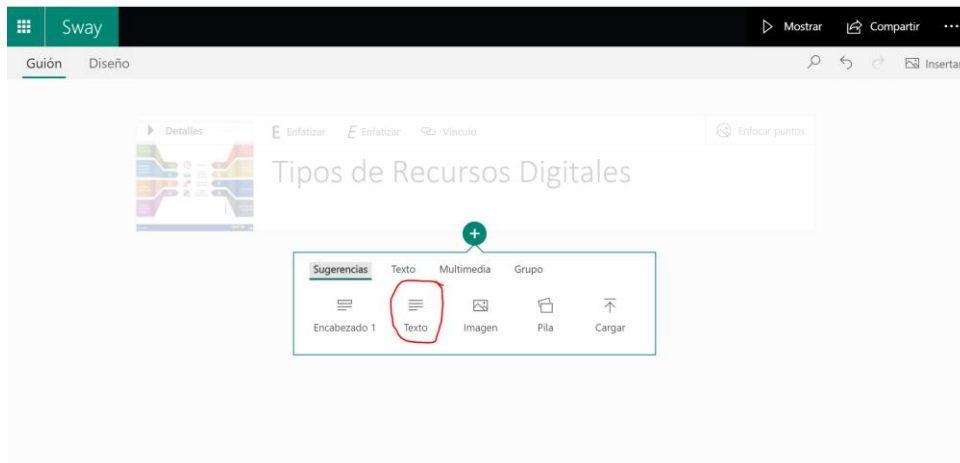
Sway

Mostrar

Compartir

···

Guión

Diseño

Insertar

Detalles

Enfatizar

Enfatizar

Vínculo

Enfocar puntos

Tipos de Recursos Digitales

+

Sugerencias

Texto

Multimedia

Grupo

Encabezado 1

Texto

Imagen

Pila

Cargar